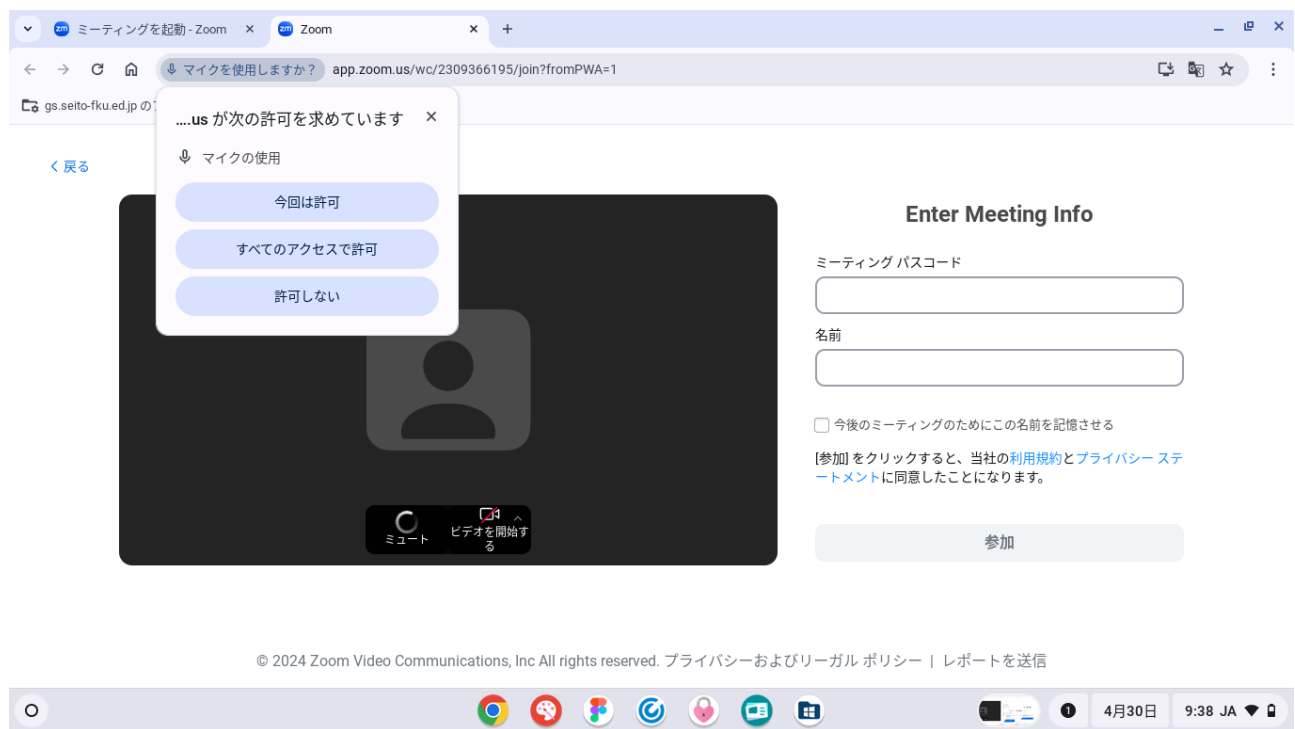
ミーティングを起動 - Zoom ×
Zoom ×
+

マイクを使用しますか？ app.zoom.us/wc/2309366195/join?fromPWA=1

gs.seito-fku.ed.jp の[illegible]

....us が次の許可を求めています ×
マイクの使用
今回は許可
すべてのアクセスで許可
許可しない

< 戻る

ミュート
ビデオを開始する

Enter Meeting Info

ミーティング パスコード

名前

今後のミーティングのためにこの名前を記憶させる

[参加] をクリックすると、当社の利用規約とプライバシー ステートメントに同意したことになります。

参加

© 2024 Zoom Video Communications, Inc All rights reserved. プライバシーおよびリーガル ポリシー | レポートを送信

1
4月30日
9:38 JA